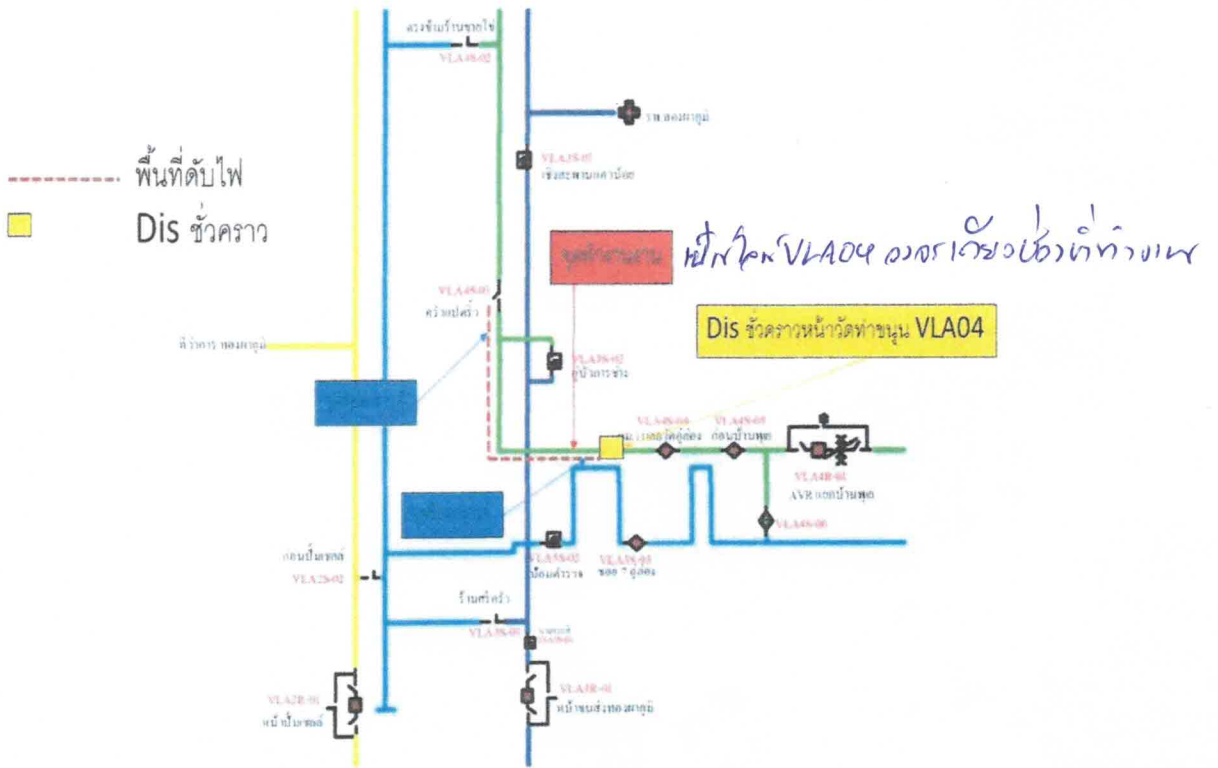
พื้นที่ดับไฟ

Dis ชั่วคราว

สวงข้ามร้านขายไข่
VLA4S-02

รพ.สองพี่น้อง

VLA3S-07
เชิงสะพานศาลาน้อย

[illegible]

เปิดโหลด VLA04 วงจรเดียวเท่าที่ทำงาน

VLA4S-05
ครัวแปดริ้ว

Dis ชั่วคราวหน้าวัดท่าขนุน VLA04

ที่ว่าการ ทองผาภูมิ

VLA3S-02
ปั้มการช่าง

VLA4S-04
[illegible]

VLA4S-03
ก่อนบ้านพุด

VLA4R-01
AVR นอกบ้านพุด

VLA4S-06

ก่อนปั๊มเชลล์
VLA2S-02

VLA5S-02
ป้อมตำรวจ

VLA5S-03
ซอย 7 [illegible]

ร้านครัว
VLA5S-01

VLA2R-01
หน้าปั๊มเชลล์

VLA5R-01
หน้าขนส่งทองผาภูมิ